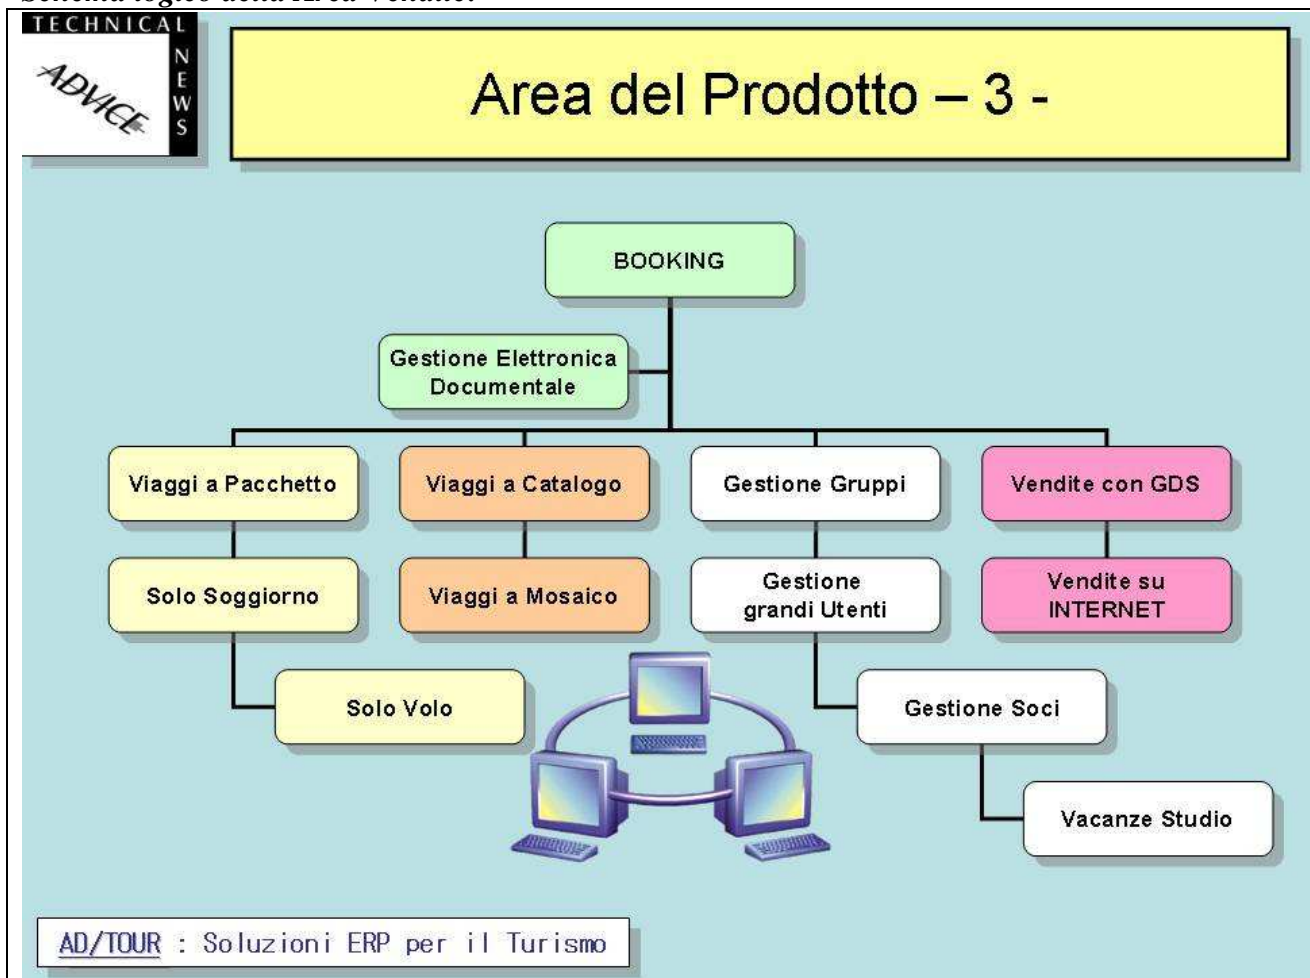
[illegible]

TECHNICAL ADVICE NEWS

Area del Prodotto – 3 -

BOOKING

Gestione Elettronica Documentale

Viaggi a Pacchetto

Viaggi a Catalogo

Gestione Gruppi

Vendite con GDS

Solo Soggiorno

Viaggi a Mosaico

Gestione grandi Utenti

Vendite su INTERNET

Solo Volo

Gestione Soci

Vacanze Studio

AD/TOUR : Soluzioni ERP per il Turismo